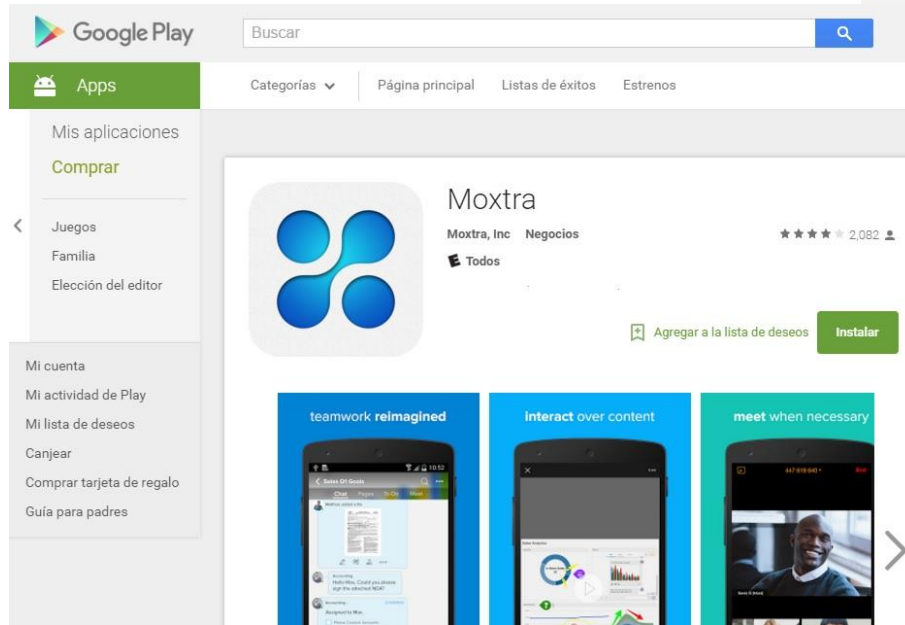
Google Play

Buscar

Apps

Categorías

Página principal

Listas de éxitos

Estrenos

Mis aplicaciones

Comprar

Juegos

Familia

Elección del editor

Mi cuenta

Mi actividad de Play

Mi lista de deseos

Canjear

Comprar tarjeta de regalo

Guía para padres

Moxtra

Moxtra, Inc Negocios

2,082

Todos

Agregar a la lista de deseos

Instalar

teamwork reimagined

interact over content

meet when necessary

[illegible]